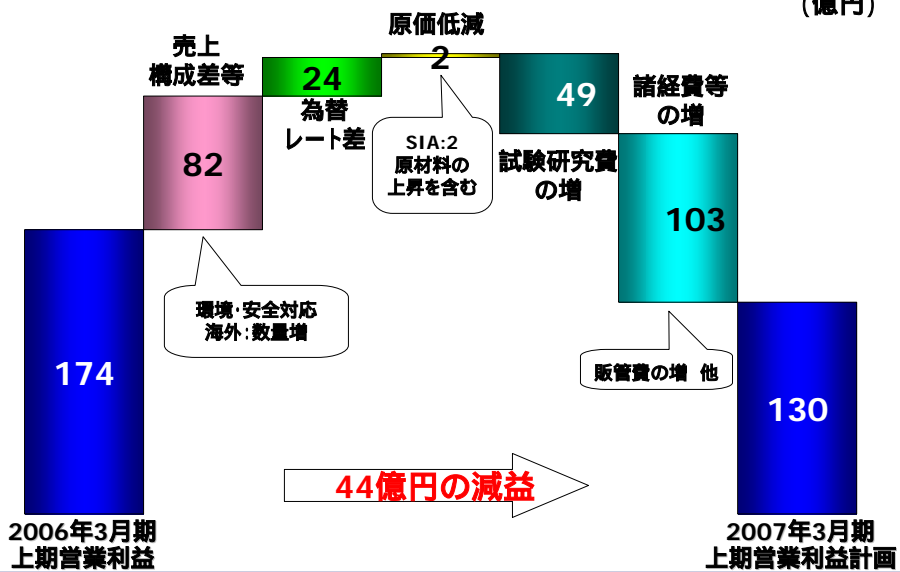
(億円)

売上
構成差等

82

環境･安全対応
海外：数量増

24
為替
レート差

原価低減
2

SIA:2
原材料の
上昇を含む

49
試験研究費
の増

諸経費等
の増

103

販管費の増　他

174

130

44億円の減益

2006年3月期
上期営業利益

2007年3月期
上期営業利益計画